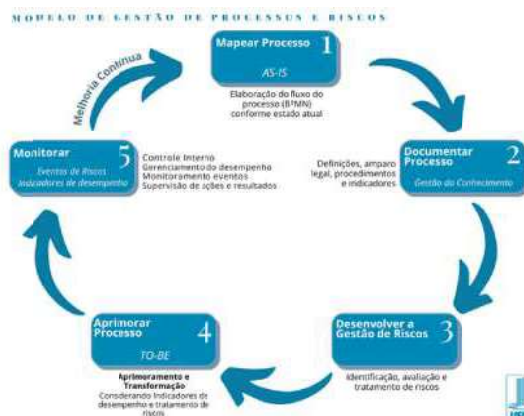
MODELO DE GESTÃO DE PROCESSOS E RISCOS

Mapear Processo 1
AS-IS
Elaboração do fluxo do processo (BPMN) conforme estado atual

Melhoria Contínua

Documentar Processo 2
Gestão do Conhecimento
Definições, amparo legal, procedimentos e indicadores

Desenvolver a Gestão de Riscos 3
Identificação, avaliação e tratamento de riscos

Aprimorar Processo 4
TO-BE
Aprimoramento e Transformação
Considerando indicadores de desempenho e tratamento de riscos

Monitorar 5
Eventos de Riscos
Indicadores de desempenho
Controle Interno
Gerenciamento do desempenho
Monitoramento eventos
Supervisão de ações e resultados